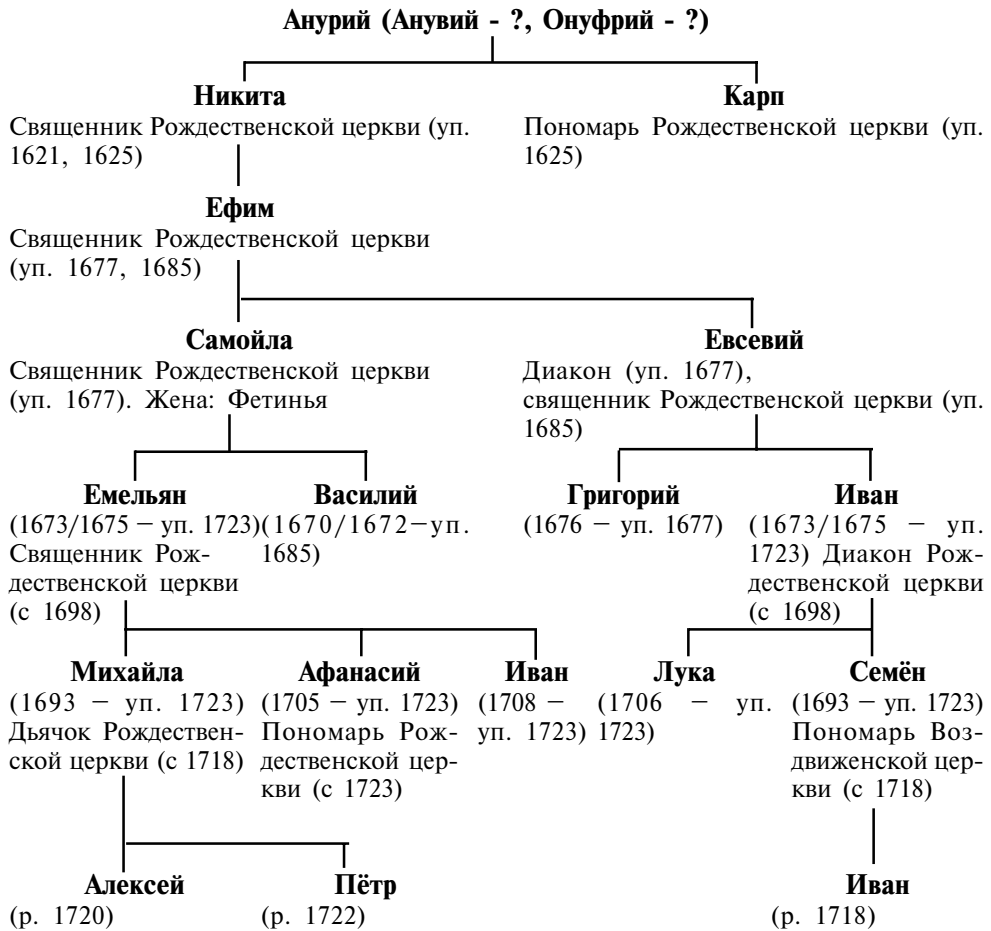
**Анурий (Анувий - ?, Онуфрий - ?)**

**Никита**
Священник Рождественской церкви (уп. 1621, 1625)

**Карп**
Пономарь Рождественской церкви (уп. 1625)

**Ефим**
Священник Рождественской церкви (уп. 1677, 1685)

**Самойла**
Священник Рождественской церкви (уп. 1677). Жена: Фетинья

**Евсевий**
Диакон (уп. 1677), священник Рождественской церкви (уп. 1685)

**Емельян**
(1673/1675 – уп. 1723) Священник Рождественской церкви (с 1698)

**Василий**
(1670/1672 – уп. 1685)

**Григорий**
(1676 – уп. 1677)

**Иван**
(1673/1675 – уп. 1723) Диакон Рождественской церкви (с 1698)

**Михайла**
(1693 – уп. 1723) Дьячок Рождественской церкви (с 1718)

**Афанасий**
(1705 – уп. 1723) Пономарь Рождественской церкви (с 1723)

**Иван**
(1708 – уп. 1723)

**Лука**
(1706 – уп. 1723)

**Семён**
(1693 – уп. 1723) Пономарь Воздвиженской церкви (с 1718)

**Алексей**
(р. 1720)

**Пётр**
(р. 1722)

**Иван**
(р. 1718)